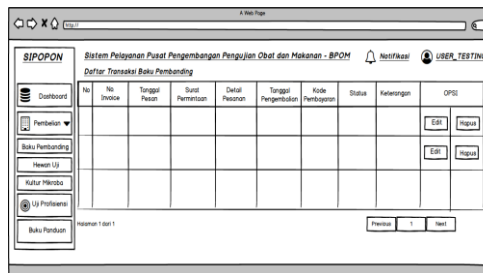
A Web Page

http://

SIPOPON

Sistem Pelayanan Pusat Pengembangan Pengujian Obat dan Makanan - BPOM

Notifikasi

USER_TESTIN

Daftar Transaksi Baku Pembanding

Dashboard

Pembelian

Baku Pembanding

Hewan Uji

Kultur Mikroba

Uji Profisiensi

Buku Panduan

| No | No. Invoice | Tanggal Pesan | Surat Permintaan | Detail Pesanan | Tanggal Pengembalian | Kode Pembayaran | Status | Keterangan | OPSI |
|---|---|---|---|---|---|---|---|---|---|
| | | | | | | | | | Edit Hapus |
| | | | | | | | | | Edit Hapus |
| | | | | | | | | | |

Halaman 1 dari 1

Previous 1 Next